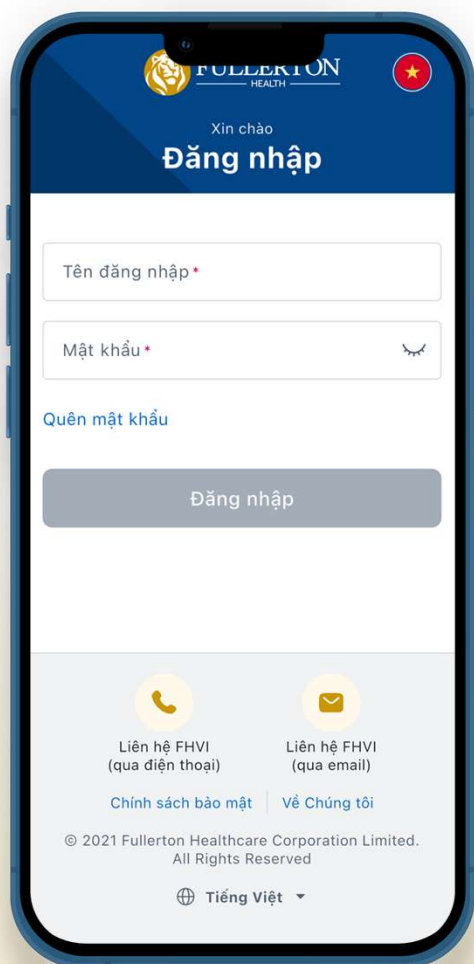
FULLERTON
HEALTH

Xin chào
Đăng nhập

Tên đăng nhập *

Mật khẩu *

Quên mật khẩu

Đăng nhập

Liên hệ FHVI
(qua điện thoại)

Liên hệ FHVI
(qua email)

Chính sách bảo mật | Về Chúng tôi

© 2021 Fullerton Healthcare Corporation Limited. All Rights Reserved

Tiếng Việt